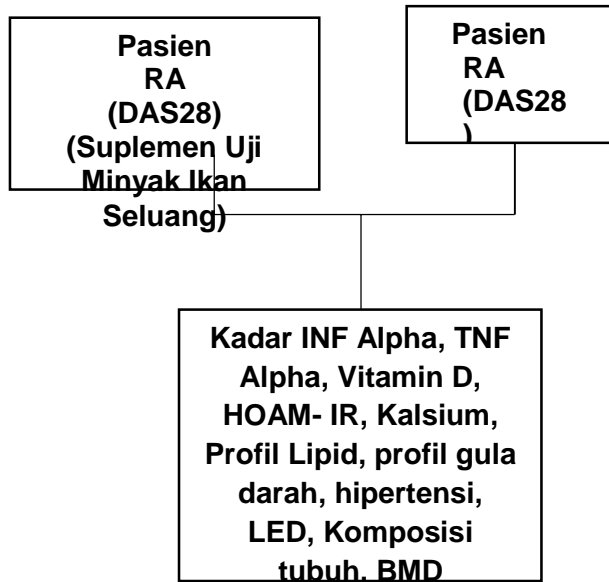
Pasien RA (DAS28) (Suplemen Uji Minyak Ikan Seluang)

Pasien RA (DAS28 )

Kadar INF Alpha, TNF Alpha, Vitamin D, HOAM- IR, Kalsium, Profil Lipid, profil gula darah, hipertensi, LED, Komposisi tubuh, BMD